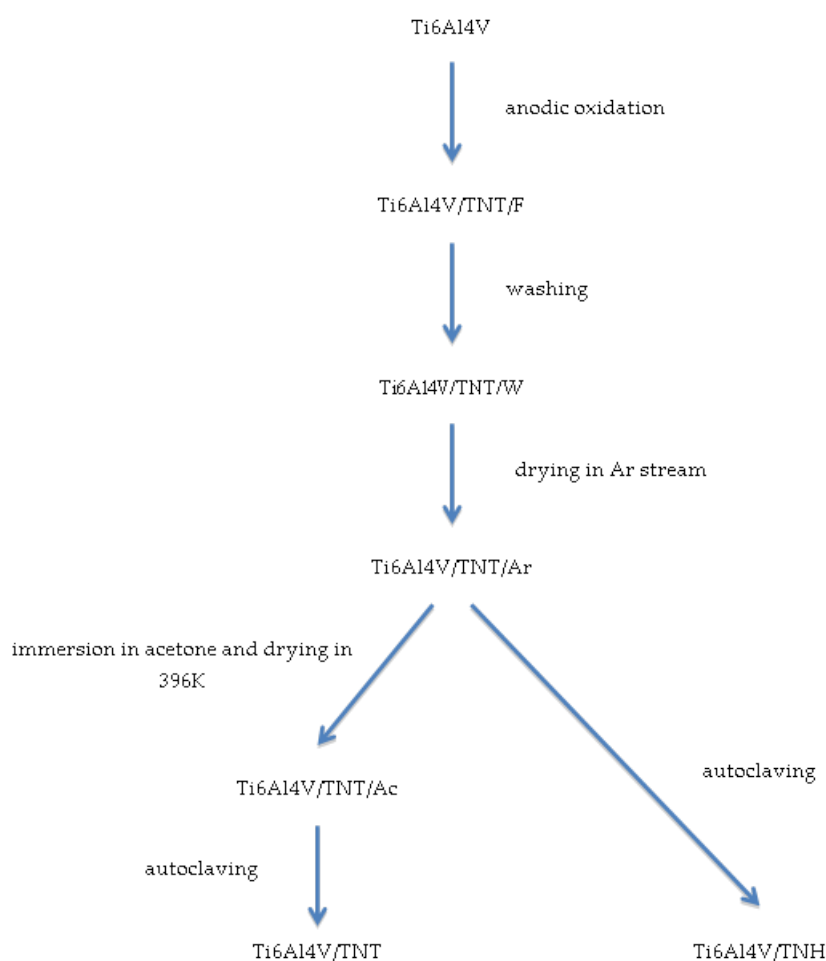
Ti6Al4V

anodic oxidation

Ti6Al4V/TNT/F

washing

Ti6Al4V/TNT/W

drying in Ar stream

Ti6Al4V/TNT/Ar

immersion in acetone and drying in 396K

autoclaving

Ti6Al4V/TNT/Ac

autoclaving

Ti6Al4V/TNT

Ti6Al4V/TNH